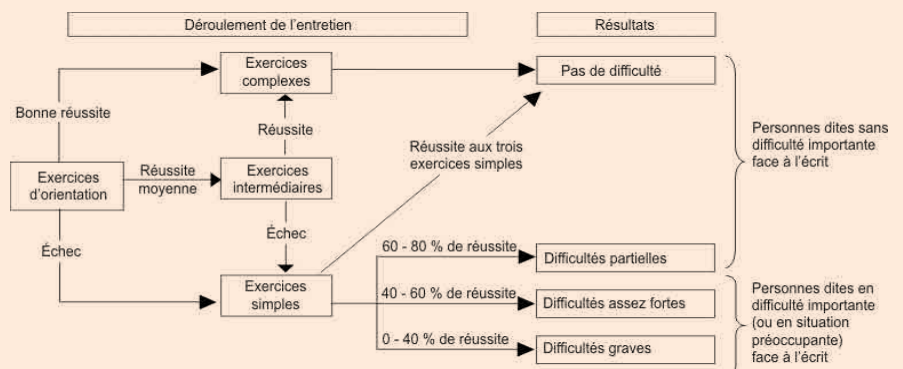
Déroulement de l'entretien

Résultats

Exercices complexes

Pas de difficulté

Bonne réussite

Réussite

Réussite aux trois exercices simples

Personnes dites sans difficulté importante face à l'écrit

Exercices d'orientation

Réussite moyenne

Exercices intermédiaires

Échec

Échec

60 - 80 % de réussite

Difficultés partielles

Exercices simples

40 - 60 % de réussite

Difficultés assez fortes

Personnes dites en difficulté importante (ou en situation préoccupante) face à l'écrit

0 - 40 % de réussite

Difficultés graves